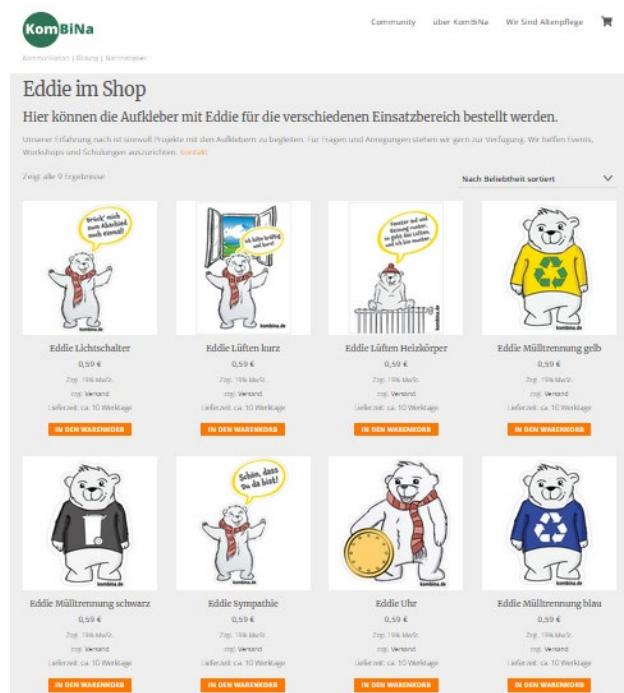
KomBiNa

Kommunikation | Bildung | Nachhaltigkeit

Community   über KomBiNa   Wir Sind Altenpflege

Eddie im Shop

Hier können die Aufkleber mit Eddie für die verschiedenen Einsatzbereich bestellt werden.

Unserer Erfahrung nach ist sinnvoll Projekte mit den Aufklebern zu begleiten. Für Fragen und Anregungen stehen wir gern zur Verfügung. Wir helfen Events, Workshops und Schulungen auszurichten. Kontakt

Zeigt alle 9 Ergebnisse

Nach Beliebtheit sortiert

Drück' mich zum Abschied noch einmal!

kombina.de

Eddie Lichtschalter
0,59 €
Zzgl. 19% MwSt.
zzgl. Versand
Lieferzeit: ca. 10 Werktage
IN DEN WARENKORB

Ich lüfte kräftig und kurz!

kombina.de

Eddie Lüften kurz
0,59 €
Zzgl. 19% MwSt.
zzgl. Versand
Lieferzeit: ca. 10 Werktage
IN DEN WARENKORB

Fenster auf und Heizung zu, so geht das Lüften, und ich bin munter.

kombina.de

Eddie Lüften Heizkörper
0,59 €
Zzgl. 19% MwSt.
zzgl. Versand
Lieferzeit: ca. 10 Werktage
IN DEN WARENKORB

kombina.de

Eddie Mülltrennung gelb
0,59 €
Zzgl. 19% MwSt.
zzgl. Versand
Lieferzeit: ca. 10 Werktage
IN DEN WARENKORB

kombina.de

Eddie Mülltrennung schwarz
0,59 €
Zzgl. 19% MwSt.
zzgl. Versand
Lieferzeit: ca. 10 Werktage
IN DEN WARENKORB

Schön, dass Du da bist!

kombina.de

Eddie Sympathie
0,59 €
Zzgl. 19% MwSt.
zzgl. Versand
Lieferzeit: ca. 10 Werktage
IN DEN WARENKORB

kombina.de

Eddie Uhr
0,59 €
Zzgl. 19% MwSt.
zzgl. Versand
Lieferzeit: ca. 10 Werktage
IN DEN WARENKORB

kombina.de

Eddie Mülltrennung blau
0,59 €
Zzgl. 19% MwSt.
zzgl. Versand
Lieferzeit: ca. 10 Werktage
IN DEN WARENKORB